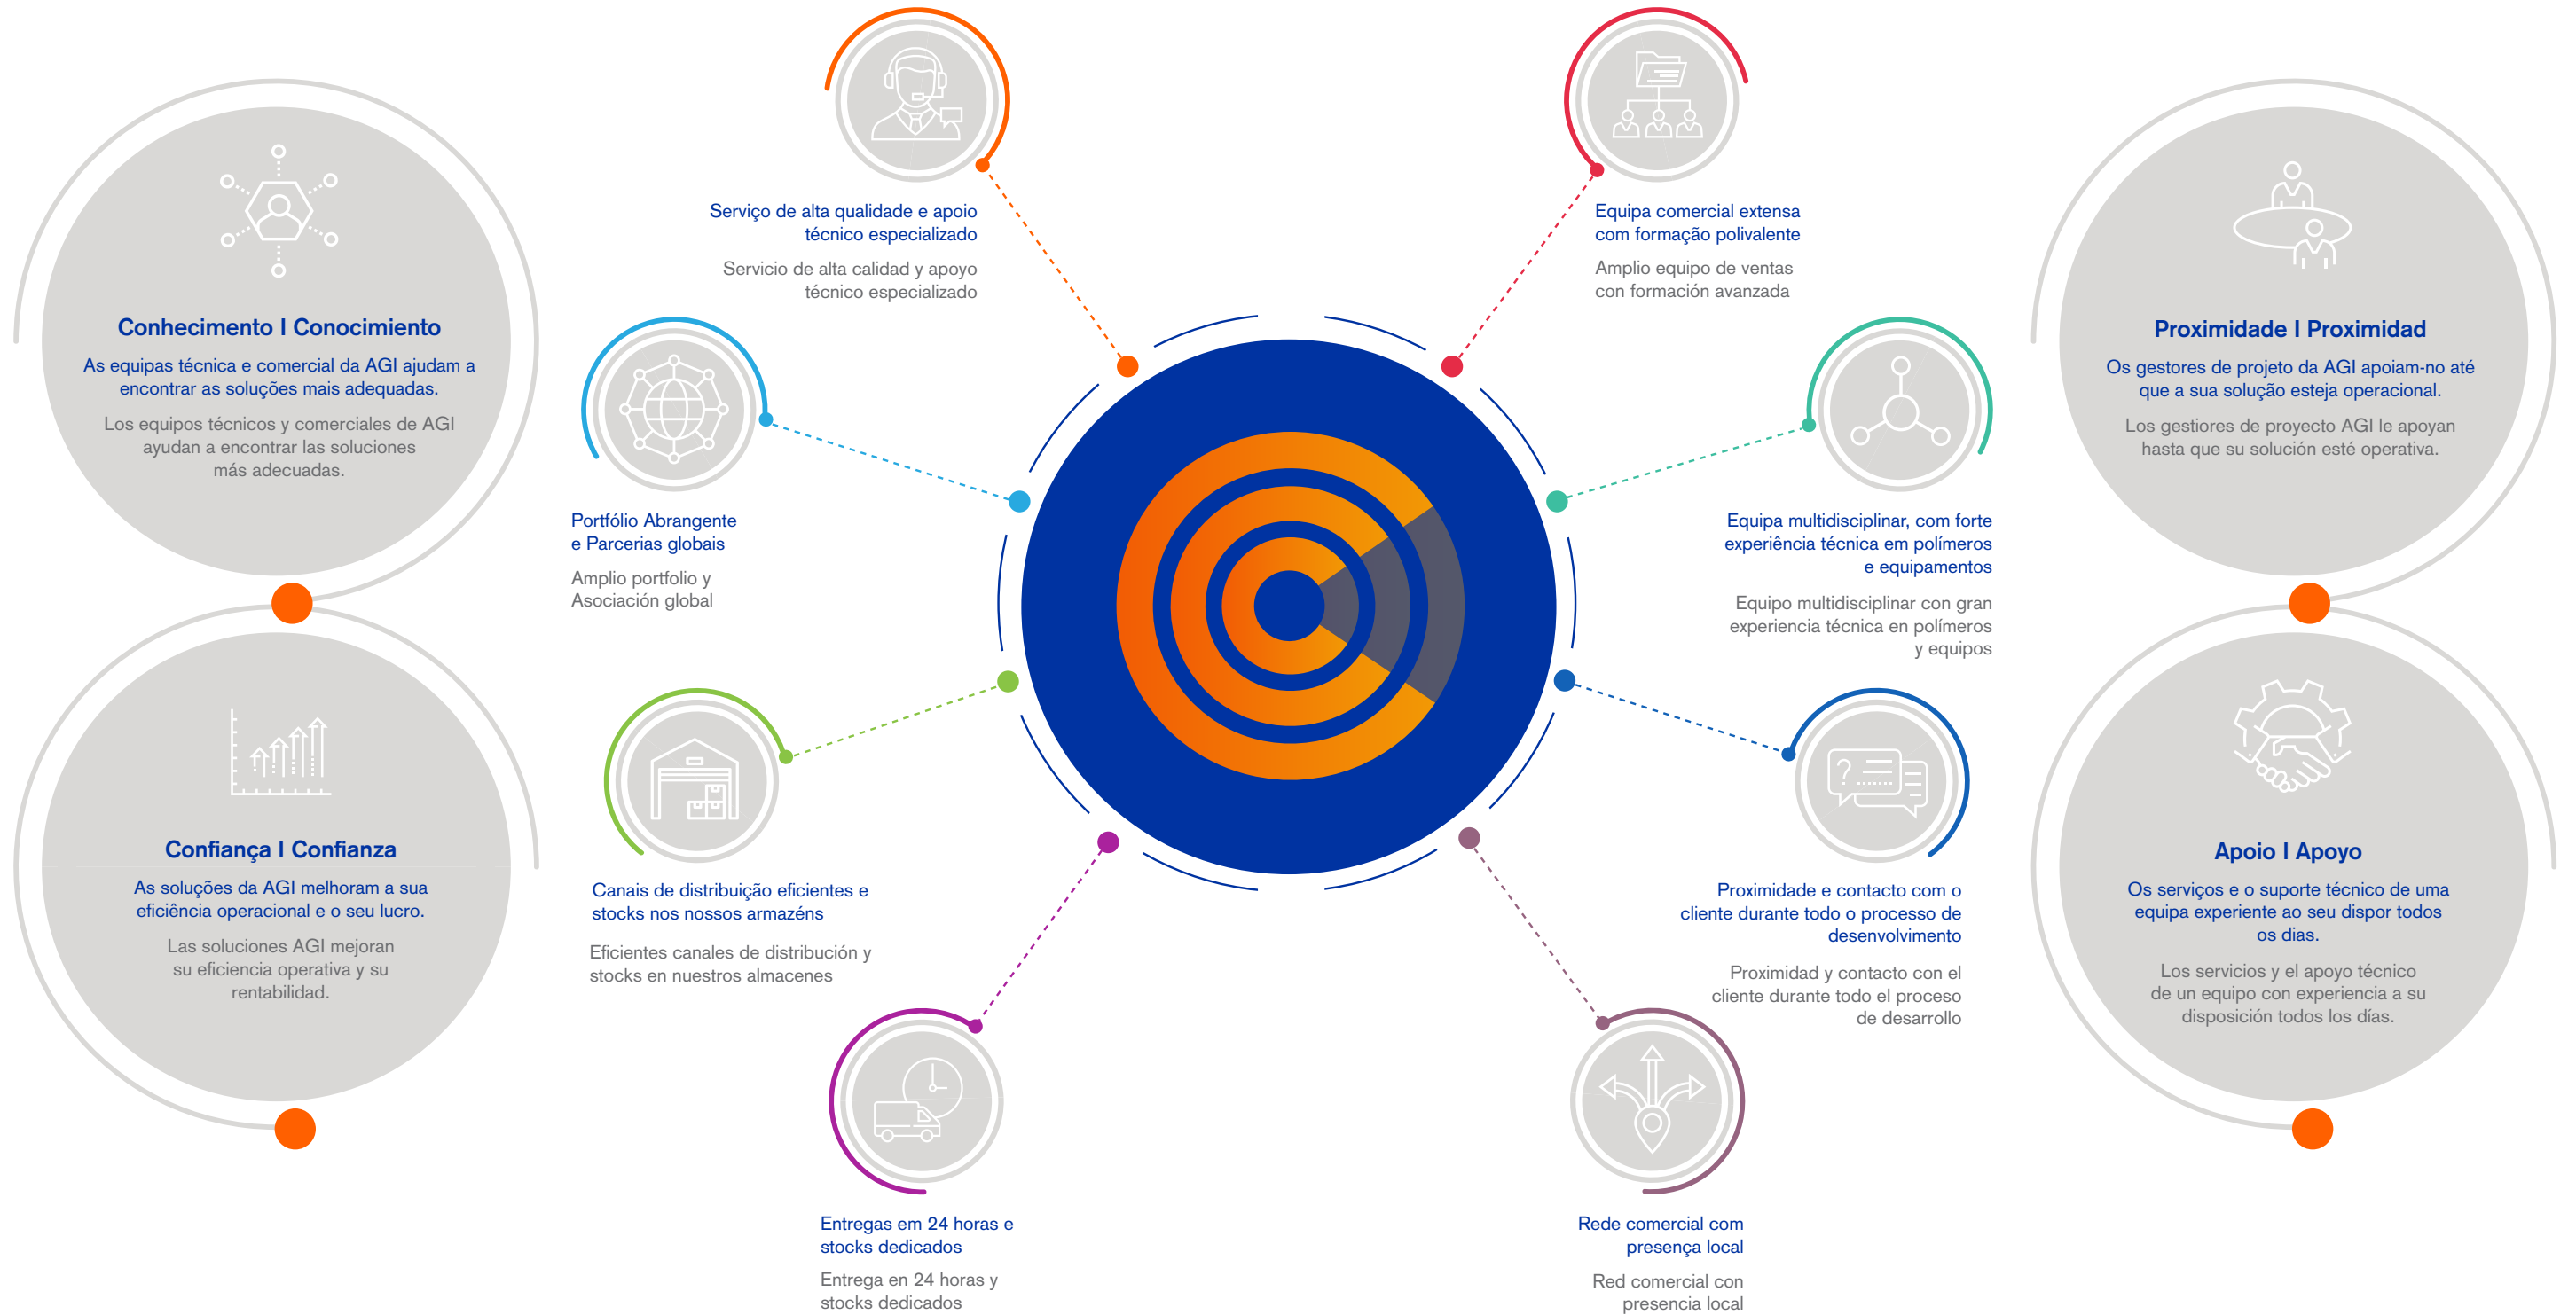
Conhecimento I Conocimiento

As equipas técnica e comercial da AGI ajudam a encontrar as soluções mais adequadas.

Los equipos técnicos y comerciales de AGI ayudan a encontrar las soluciones más adecuadas.

Serviço de alta qualidade e apoio técnico especializado

Servicio de alta calidad y apoyo técnico especializado

Equipa comercial extensa com formação polivalente

Amplio equipo de ventas con formación avanzada

Proximidade I Proximidad

Os gestores de projeto da AGI apoiam-no até que a sua solução esteja operacional.

Los gestiores de proyecto AGI le apoyan hasta que su solución esté operativa.

Portfólio Abrangente e Parcerias globais

Amplio portfolio y Asociación global

Equipa multidisciplinar, com forte experiência técnica em polímeros e equipamentos

Equipo multidisciplinar con gran experiencia técnica en polímeros y equipos

Confiança I Confianza

As soluções da AGI melhoram a sua eficiência operacional e o seu lucro.

Las soluciones AGI mejoran su eficiencia operativa y su rentabilidad.

Canais de distribuição eficientes e stocks nos nossos armazéns

Eficientes canales de distribución y stocks en nuestros almacenes

Proximidade e contacto com o cliente durante todo o processo de desenvolvimento

Proximidad y contacto con el cliente durante todo el proceso de desarrollo

Apoio I Apoyo

Os serviços e o suporte técnico de uma equipa experiente ao seu dispor todos os dias.

Los servicios y el apoyo técnico de un equipo con experiencia a su disposición todos los días.

Entregas em 24 horas e stocks dedicados

Entrega en 24 horas y stocks dedicados

Rede comercial com presença local

Red comercial con presencia local